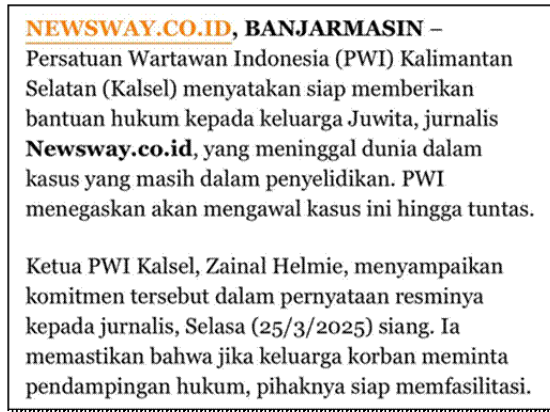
NEWSWAY.CO.ID, BANJARMASIN – Persatuan Wartawan Indonesia (PWI) Kalimantan Selatan (Kalsel) menyatakan siap memberikan bantuan hukum kepada keluarga Juwita, jurnalis Newsway.co.id, yang meninggal dunia dalam kasus yang masih dalam penyelidikan. PWI menegaskan akan mengawal kasus ini hingga tuntas.

Ketua PWI Kalsel, Zainal Helmie, menyampaikan komitmen tersebut dalam pernyataan resminya kepada jurnalis, Selasa (25/3/2025) siang. Ia memastikan bahwa jika keluarga korban meminta pendampingan hukum, pihaknya siap memfasilitasi.